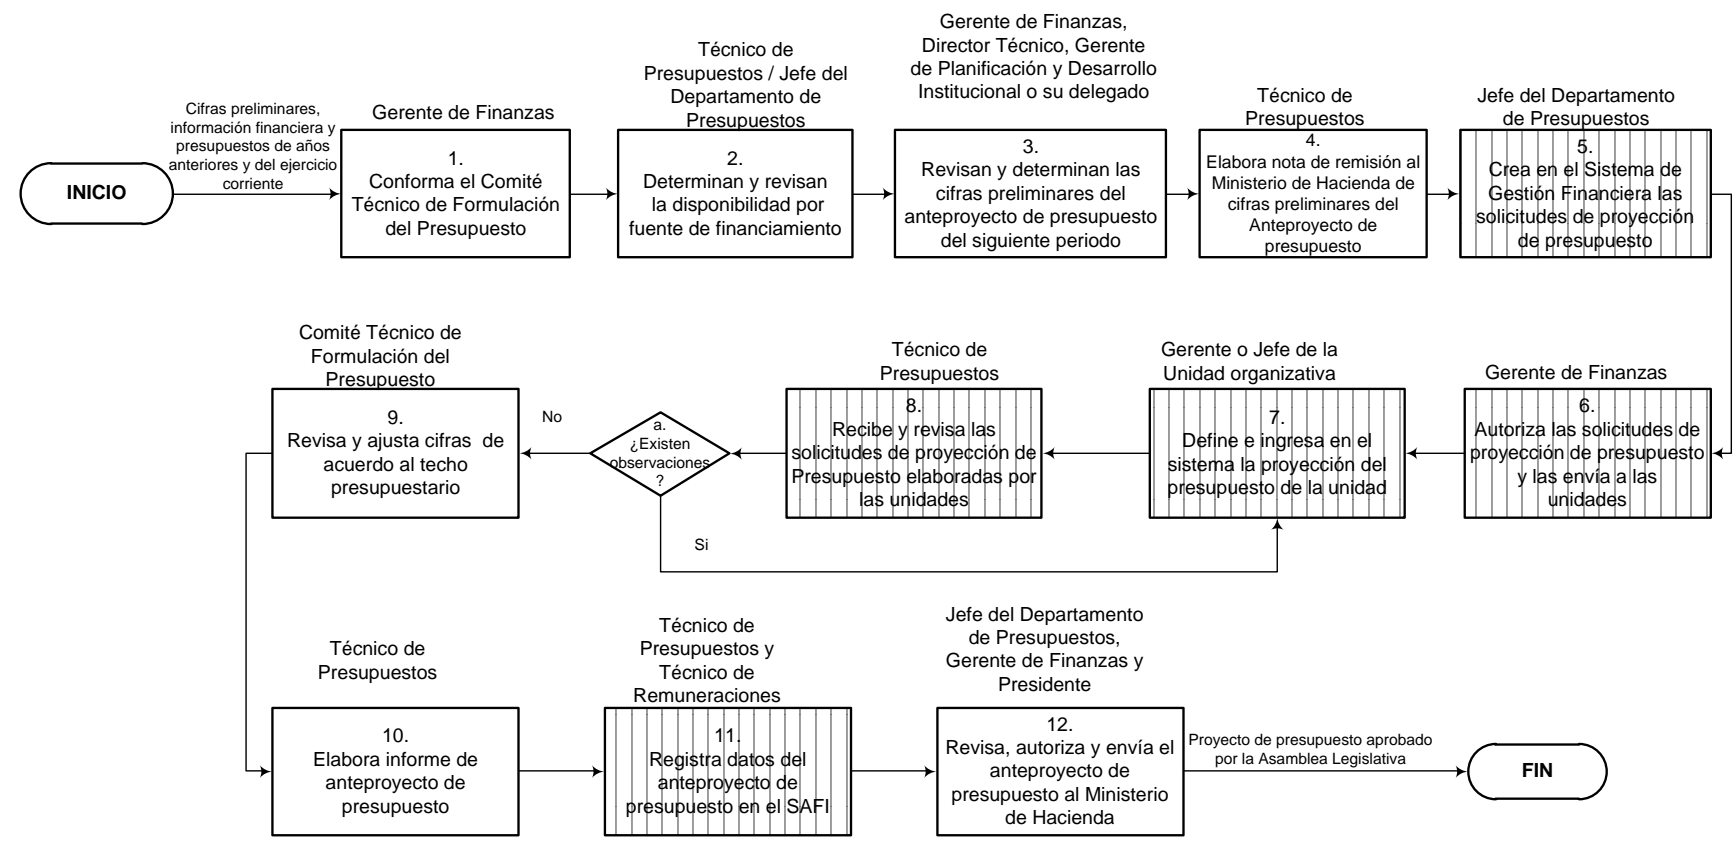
INICIO

Cifras preliminares, información financiera y presupuestos de años anteriores y del ejercicio corriente

Gerente de Finanzas

1.
Conforma el Comité Técnico de Formulación del Presupuesto

Técnico de Presupuestos / Jefe del Departamento de Presupuestos

2.
Determinan y revisan la disponibilidad por fuente de financiamiento

Gerente de Finanzas, Director Técnico, Gerente de Planificación y Desarrollo Institucional o su delegado

3.
Revisan y determinan las cifras preliminares del anteproyecto de presupuesto del siguiente periodo

Técnico de Presupuestos

4.
Elabora nota de remisión al Ministerio de Hacienda de cifras preliminares del Anteproyecto de presupuesto

Jefe del Departamento de Presupuestos

5.
Crea en el Sistema de Gestión Financiera las solicitudes de proyección de presupuesto

Gerente de Finanzas

6.
Autoriza las solicitudes de proyección de presupuesto y las envía a las unidades

Gerente o Jefe de la Unidad organizativa

7.
Define e ingresa en el sistema la proyección del presupuesto de la unidad

Técnico de Presupuestos

8.
Recibe y revisa las solicitudes de proyección de Presupuesto elaboradas por las unidades

a.
¿Existen observaciones?

No

Si

Comité Técnico de Formulación del Presupuesto

9.
Revisa y ajusta cifras de acuerdo al techo presupuestario

Técnico de Presupuestos

10.
Elabora informe de anteproyecto de presupuesto

Técnico de Presupuestos y Técnico de Remuneraciones

11.
Registra datos del anteproyecto de presupuesto en el SAFI

Jefe del Departamento de Presupuestos, Gerente de Finanzas y Presidente

12.
Revisa, autoriza y envía el anteproyecto de presupuesto al Ministerio de Hacienda

Proyecto de presupuesto aprobado por la Asamblea Legislativa

FIN